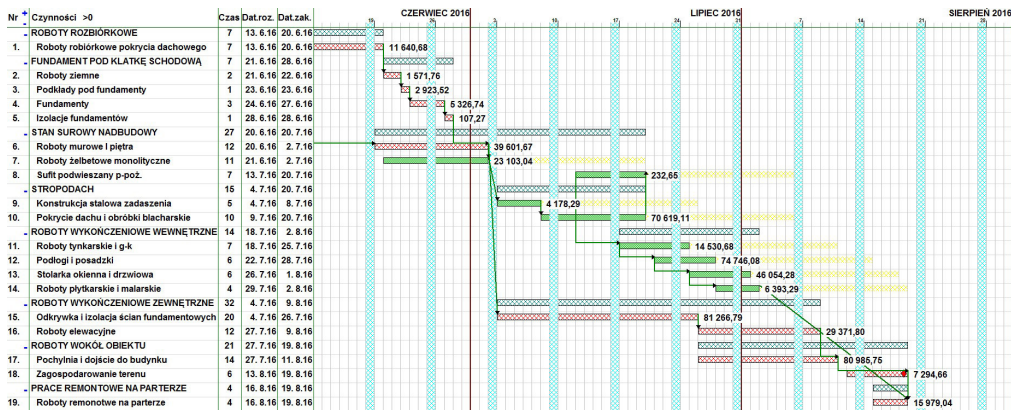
| Nr | Czynności >0 | Czas | Dat.roz. | Dat.zak. |
|---|---|---|---|---|
| - | ROBOTY ROZBIÓRKOWE | 7 | 13. 6.16 | 20. 6.16 |
| 1. | Roboty robiórkowe pokrycia dachowego | 7 | 13. 6.16 | 20. 6.16 |
| - | FUNDAMENT POD KLATKĘ SCHODOWĄ | 7 | 21. 6.16 | 28. 6.16 |
| 2. | Roboty ziemne | 2 | 21. 6.16 | 22. 6.16 |
| 3. | Podkłady pod fundamenty | 1 | 23. 6.16 | 23. 6.16 |
| 4. | Fundamenty | 3 | 24. 6.16 | 27. 6.16 |
| 5. | Izolacje fundamentów | 1 | 28. 6.16 | 28. 6.16 |
| - | STAN SUROWY NADBUDOWY | 27 | 20. 6.16 | 20. 7.16 |
| 6. | Roboty murowe I piętra | 12 | 20. 6.16 | 2. 7.16 |
| 7. | Roboty żelbetowe monolityczne | 11 | 21. 6.16 | 2. 7.16 |
| 8. | Sufit podwieszany p-poż. | 7 | 13. 7.16 | 20. 7.16 |
| - | STROPODACH | 15 | 4. 7.16 | 20. 7.16 |
| 9. | Konstrukcja stalowa zadaszenia | 5 | 4. 7.16 | 8. 7.16 |
| 10. | Pokrycie dachu i obróbki blacharskie | 10 | 9. 7.16 | 20. 7.16 |
| - | ROBOTY WYKOŃCZENIOWE WEWNĘTRZNE | 14 | 18. 7.16 | 2. 8.16 |
| 11. | Roboty tynkarskie i g-k | 7 | 18. 7.16 | 25. 7.16 |
| 12. | Podłogi i posadzki | 6 | 22. 7.16 | 28. 7.16 |
| 13. | Stolarka okienna i drzwiowa | 6 | 26. 7.16 | 1. 8.16 |
| 14. | Roboty płytkarskie i malarskie | 4 | 29. 7.16 | 2. 8.16 |
| - | ROBOTY WYKOŃCZENIOWE ZEWNĘTRZNE | 32 | 4. 7.16 | 9. 8.16 |
| 15. | Odkrywka i izolacja ścian fundamentowych | 20 | 4. 7.16 | 26. 7.16 |
| 16. | Roboty elewacyjne | 12 | 27. 7.16 | 9. 8.16 |
| - | ROBOTY WOKÓŁ OBIEKTU | 21 | 27. 7.16 | 19. 8.16 |
| 17. | Pochylnia i dojście do budynku | 14 | 27. 7.16 | 11. 8.16 |
| 18. | Zagospodarowanie terenu | 6 | 13. 8.16 | 19. 8.16 |
| - | PRACE REMONTOWE NA PARTERZE | 4 | 16. 8.16 | 19. 8.16 |
| 19. | Roboty remontowe na parterze | 4 | 16. 8.16 | 19. 8.16 |

CZERWIEC 2016 LIPIEC 2016 SIERPIEŃ 2016
19 26 3 10 17 24 31 7 14 21 28

11 640,68
1 571,76
2 923,52
5 326,74
107,27
39 601,67
23 103,04
232,65
4 178,29
70 619,11
14 530,68
74 746,08
46 054,28
6 393,29
81 266,79
29 371,80
80 985,75
7 294,66
15 979,04